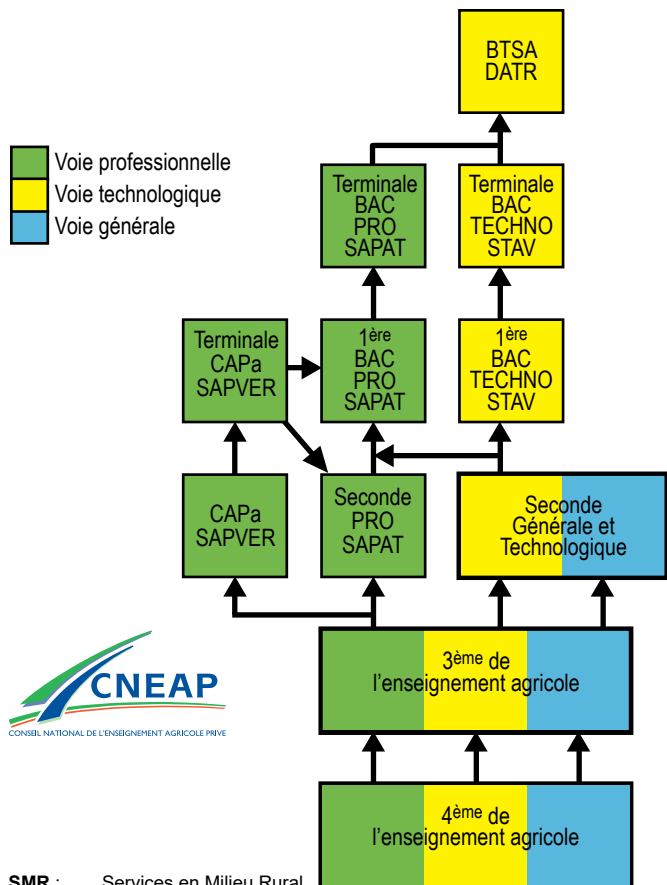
Voie professionnelle
Voie technologique
Voie générale

BTSA
DATR

Terminale
BAC
PRO
SAPAT

Terminale
BAC
TECHNO
STAV

Terminale
CAPa
SAPVER

$1^{ère}$
BAC
PRO
SAPAT

$1^{ère}$
BAC
TECHNO
STAV

CAPa
SAPVER

Seconde
PRO
SAPAT

Seconde
Générale et
Technologique

$3^{ème}$ de
l'enseignement agricole

CNEAP
CONSEIL NATIONAL DE L'ENSEIGNEMENT AGRICOLE PRIVE

$4^{ème}$ de
l'enseignement agricole

SMR : Services en Milieu Rural